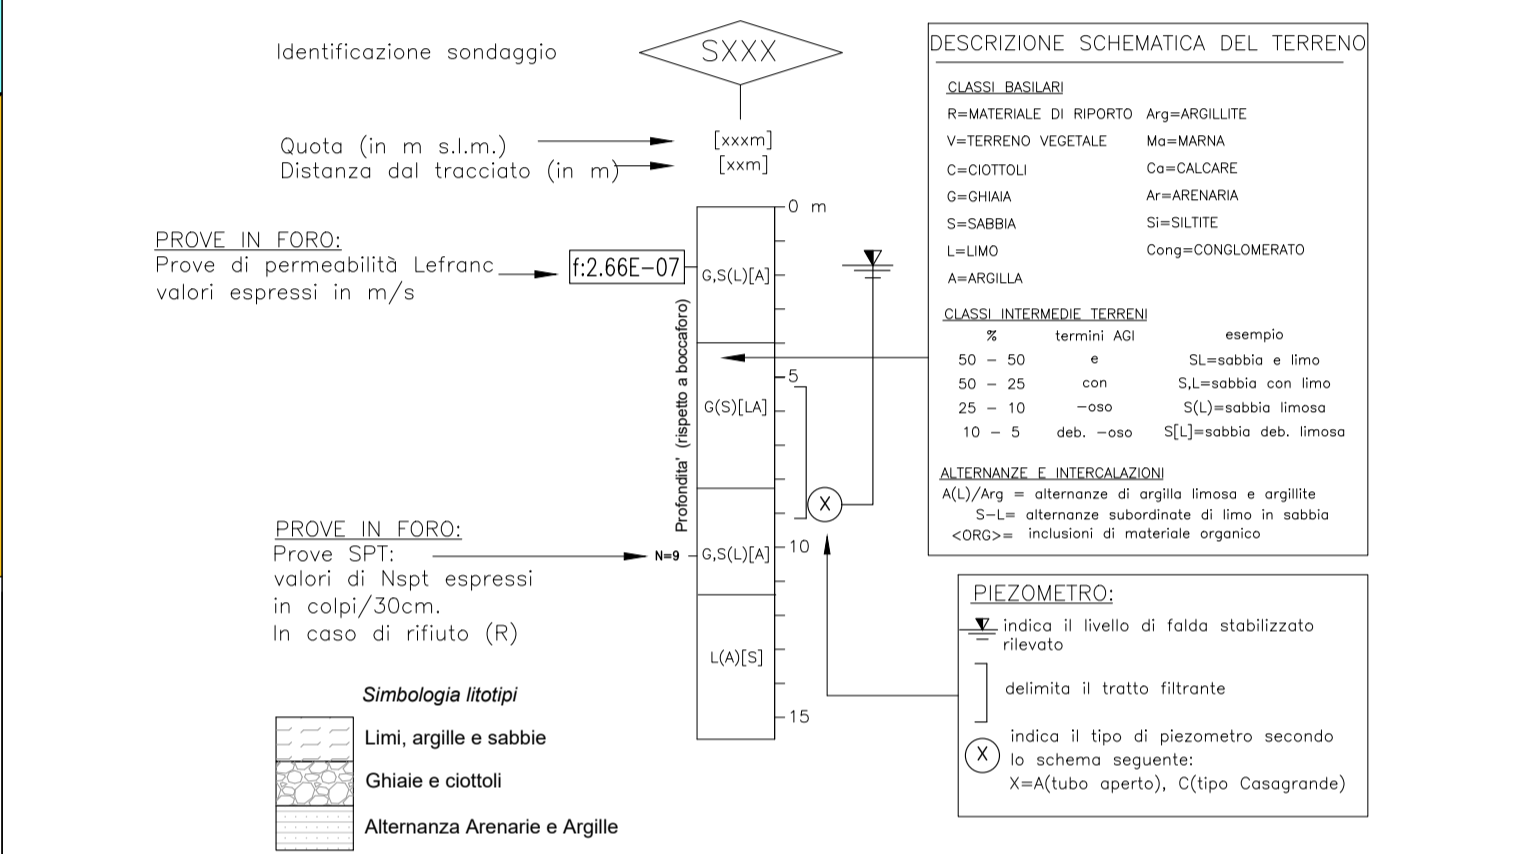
Identificazione sondaggio

SXXX

Quota (in m s.l.m.)
Distanza dal tracciato (in m)

[xxxm]
[xxm]

0 m

PROVE IN FORO:
Prove di permeabilità Lefranc
valori espressi in m/s

f:2.66E-07

G,S(L)[A]

Profondita' (rispetto a boccaforo)

5

G(S)[LA]

X

PROVE IN FORO:
Prove SPT:
valori di Nspt espressi
in colpi/30cm.
In caso di rifiuto (R)

N=9

G,S(L)[A]

10

L(A)[S]

15

Simbologia litotipi

Limi, argille e sabbie

Ghiaie e ciottoli

Alternanza Arenarie e Argille

DESCRIZIONE SCHEMATICA DEL TERRENO

CLASSI BASILARI

| | |
|---|---|
| R=MATERIALE DI RIPORTO | Arg=ARGILLITE |
| V=TERRENO VEGETALE | Ma=MARNA |
| C=CIOTTOLI | Ca=CALCARE |
| G=GHIAIA | Ar=ARENARIA |
| S=SABBIA | Si=SILTITE |
| L=LIMO | Cong=CONGLOMERATO |
| A=ARGILLA | |

CLASSI INTERMEDIE TERRENI

| % | termini AGI | esempio |
|---|---|---|
| 50 – 50 | e | SL=sabbia e limo |
| 50 – 25 | con | S,L=sabbia con limo |
| 25 – 10 | –oso | S(L)=sabbia limosa |
| 10 – 5 | deb. –oso | S[L]=sabbia deb. limosa |

ALTERNANZE E INTERCALAZIONI
A(L)/Arg = alternanze di argilla limosa e argillite
S–L= alternanze subordinate di limo in sabbia
<ORG>= inclusioni di materiale organico

PIEZOMETRO:
indica il livello di falda stabilizzato rilevato

delimita il tratto filtrante

X
indica il tipo di piezometro secondo lo schema seguente:
X=A(tubo aperto), C(tipo Casagrande)